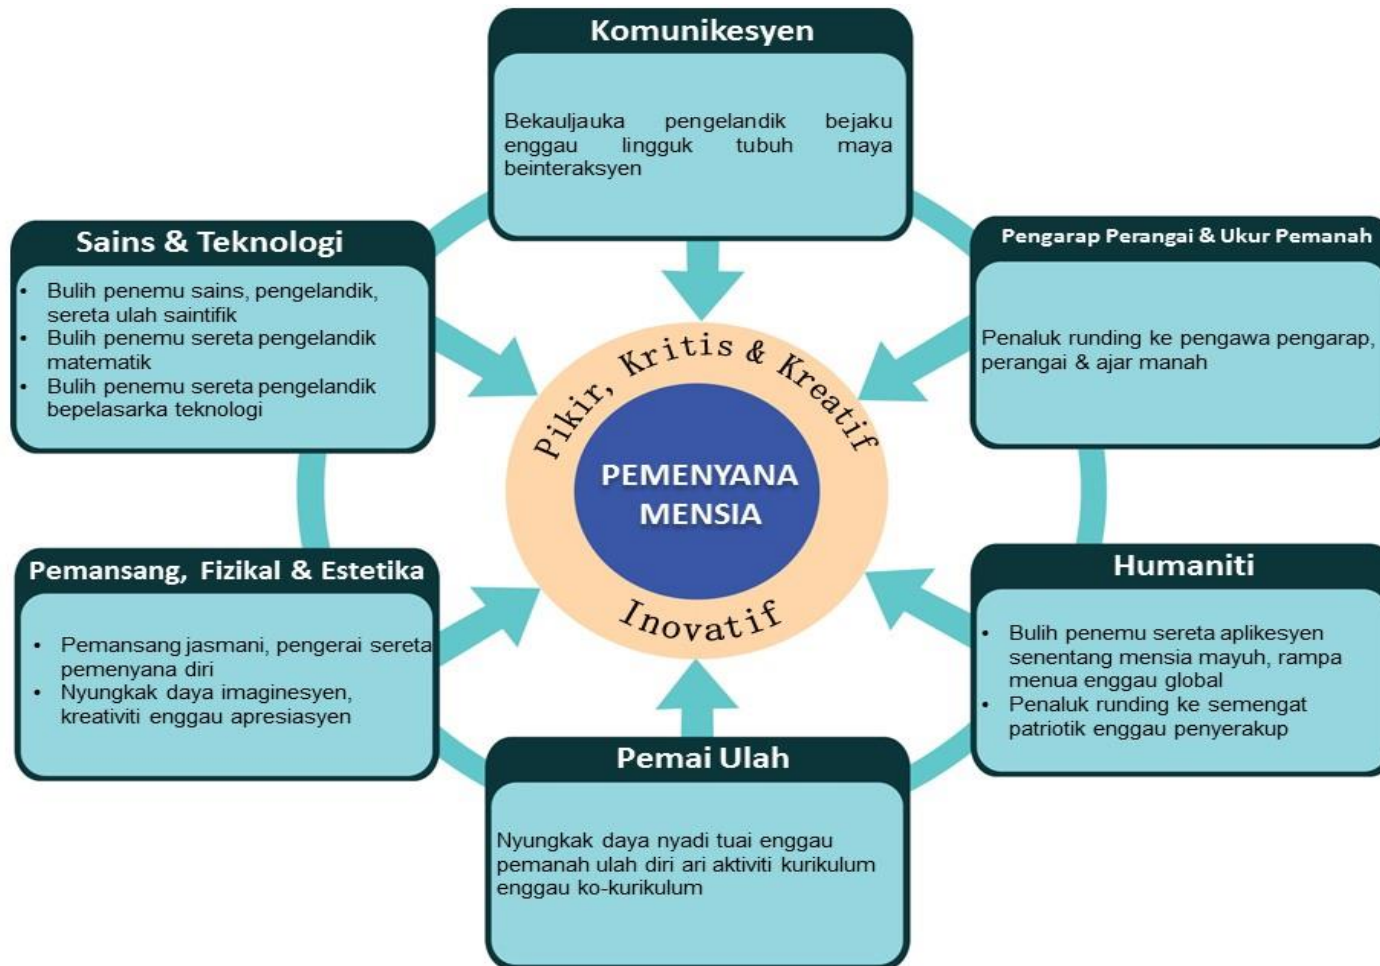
Komunikesyen

Bekauljauka pengelandik bejaku enggau lingguk tubuh maya beinteraksyen

Sains & Teknologi

- Bulih penemu sains, pengelandik, sereta ulah saintifik
- Bulih penemu sereta pengelandik matematik
- Bulih penemu sereta pengelandik bepelasarka teknologi

Pengarap Perangai & Ukur Pemanah

Penaluk runding ke pengawa pengarap, perangai & ajar manah

Pikir, Kritis & Kreatif

PEMENYANA MENSIA

Inovatif

Pemansang, Fizikal & Estetika

- Pemansang jasmani, pengerai sereta pemenyana diri
- Nyungkak daya imaginesyen, kreativiti enggau apresiasyen

Humaniti

- Bulih penemu sereta aplikesyen senentang mensia mayuh, rampa menua enggau global
- Penaluk runding ke semengat patriotik enggau penyerakup

Pemai Ulah

Nyungkak daya nyadi tuai enggau pemanah ulah diri ari aktiviti kurikulum enggau ko-kurikulum